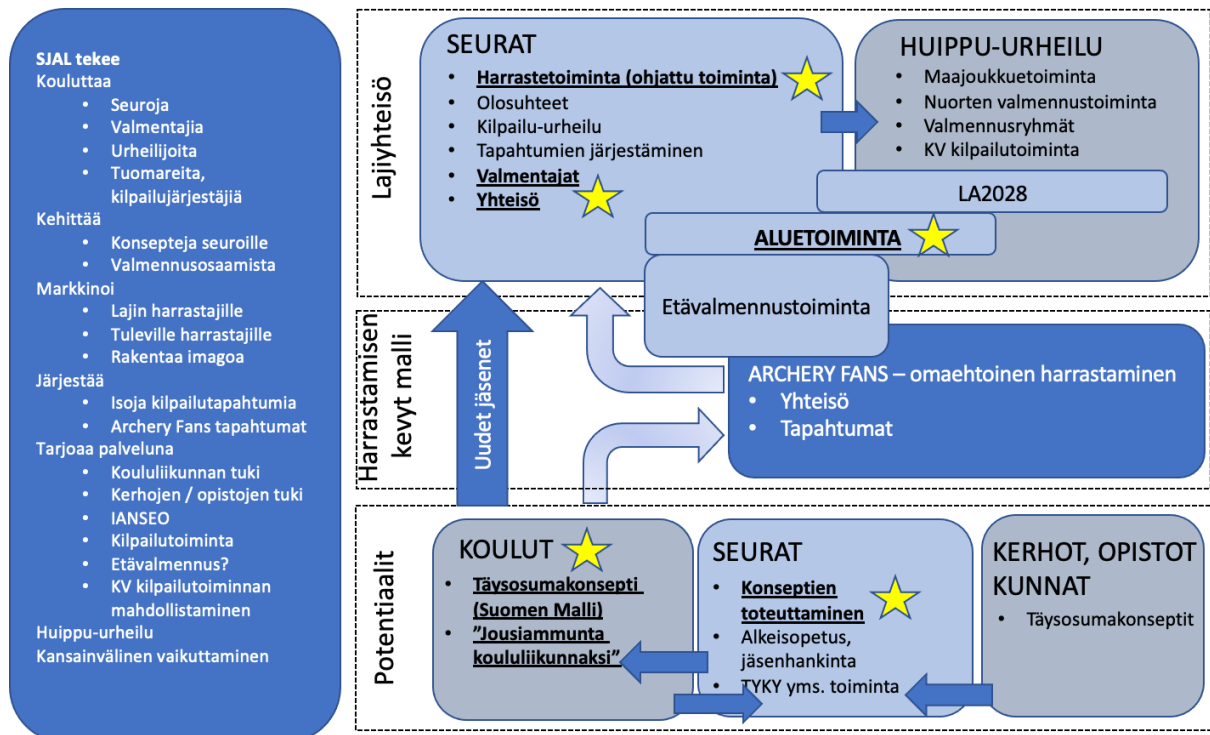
SJAL tekee
Kouluttaa
• Seuroja
• Valmentajia
• Urheilijoita
• Tuomareita, kilpailujärjestäjiä
Kehittää
• Konsepteja seuroille
• Valmennusosaamista
Markkinoi
• Lajin harrastajille
• Tuleville harrastajille
• Rakentaa imagoa
Järjestää
• Isoja kilpailutapahtumia
• Archery Fans tapahtumat
Tarjoaa palveluna
• Koululiikunnan tuki
• Kerhojen / opistojen tuki
• IANSEO
• Kilpailutoiminta
• Etävalmennus?
• KV kilpailutoiminnan mahdollistaminen
Huippu-urheilu
Kansainvälinen vaikuttaminen

Lajiyhteisö

SEURAT
• Harrastetoiminta (ohjattu toiminta)
• Olosuhteet
• Kilpailu-urheilu
• Tapahtumien järjestäminen
• Valmentajat
• Yhteisö

HUIPPU-URHEILU
• Maajoukkuetoiminta
• Nuorten valmennustoiminta
• Valmennusryhmät
• KV kilpailutoiminta

LA2028

ALUETOIMINTA

Etävalmennustoiminta

Harrastamisen kevyt malli

Uudet jäsenet

ARCHERY FANS – omaehtoinen harrastaminen
• Yhteisö
• Tapahtumat

Potentiaalit

KOULUT
• Täysosumakonsepti (Suomen Malli)
• "Jousiammunta koululiikunnaksi"

SEURAT
• Konseptien toteuttaminen
• Alkeisopetus, jäsenhankinta
• TYKY yms. toiminta

KERHOT, OPISTOT KUNNAT
• Täysosumakonseptit